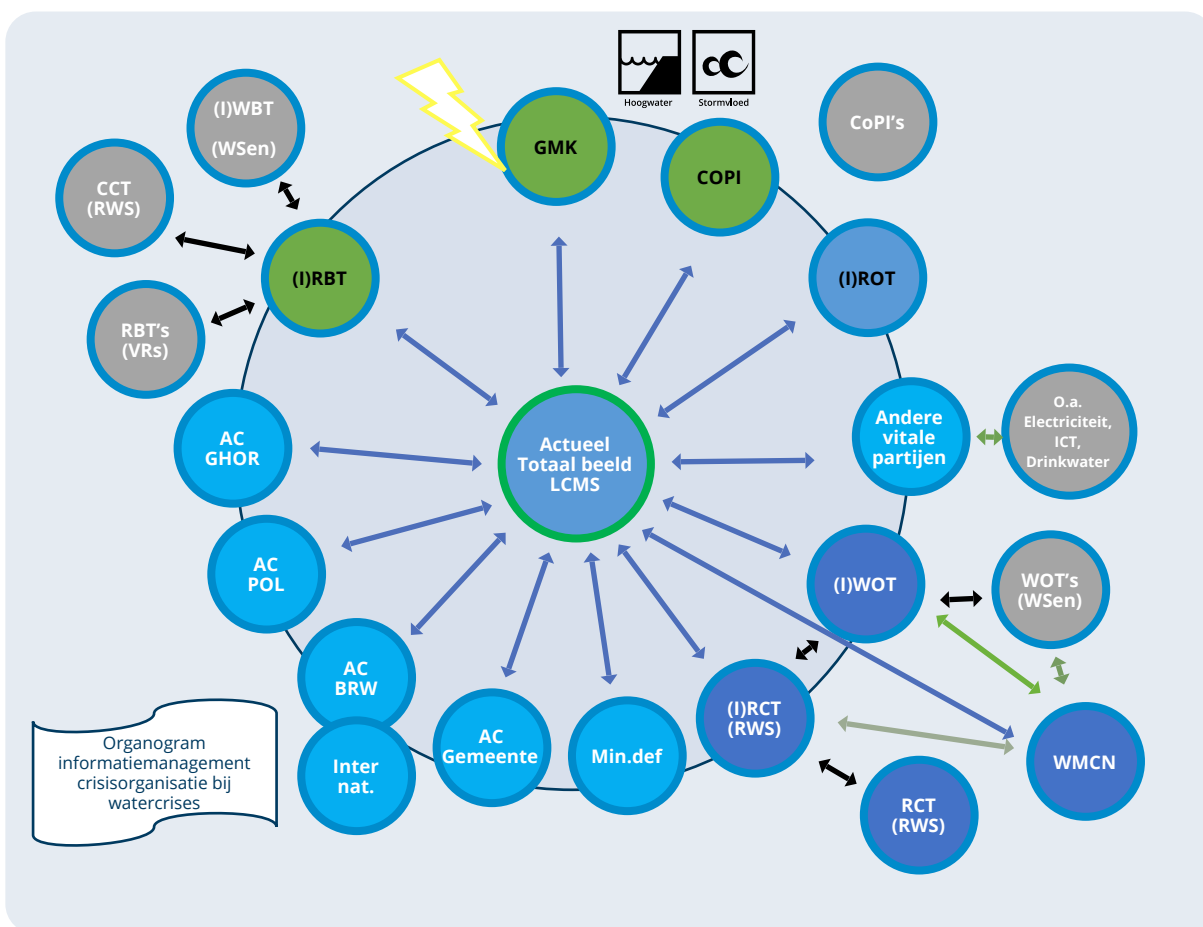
Hoogwater Stormvloed

(I)WBT
(WSen)

GMK

COPI

CoPI's

CCT
(RWS)

(I)RBT

(I)ROT

RBT's
(VRs)

Actueel
Totaal beeld
LCMS

Andere vitale partijen

O.a. Electriciteit, ICT, Drinkwater

AC
GHOR

AC
POL

(I)WOT

WOT's
(WSen)

AC
BRW

Inter
nat.

AC
Gemeente

Min.def

(I)RCT
(RWS)

WMCN

RCT
(RWS)

Organogram informatiemanagement crisisorganisatie bij watercrises